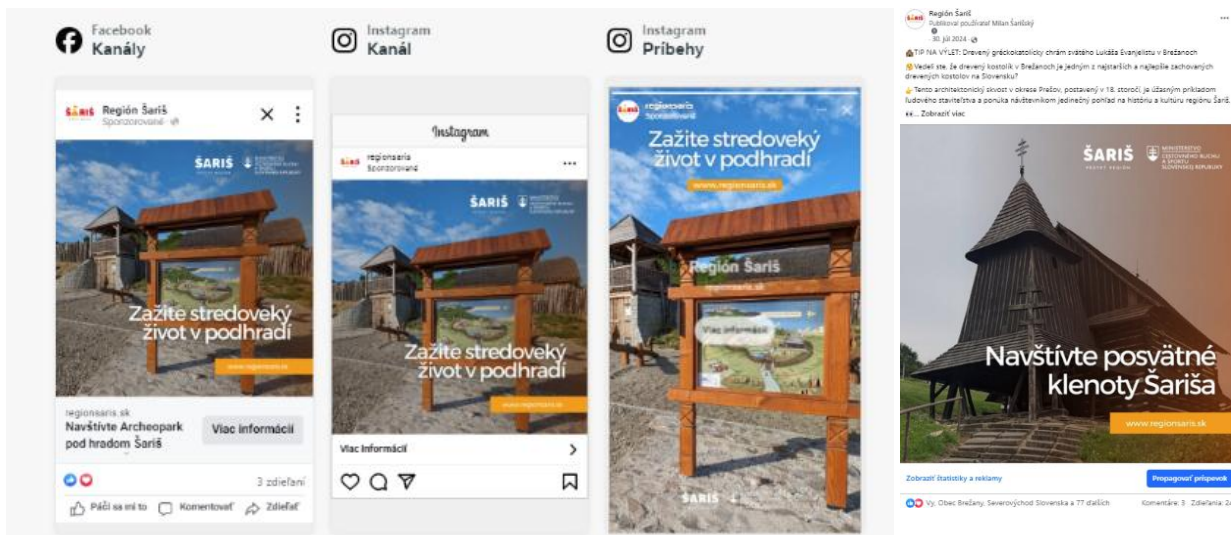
Facebook
Kanály

Instagram
Kanál

Instagram
Príbehy

Región Šariš
Sponzorované

ŠARIŠ

Zažite stredoveký život v podhradí

www.regionsaris.sk

regionsaris.sk
Navštívte Archeopark pod hradom Šariš
Viac informácií

3 zdieľaní

Páči sa mi to   Komentovať   Zdieľať

Instagram

regionsaris
Sponzorované

ŠARIŠ

Zažite stredoveký život v podhradí

www.regionsaris.sk

Viac informácií

regionsaris
Sponzorované

Zažite stredoveký život v podhradí

www.regionsaris.sk

Región Šariš
regionsaris.sk

Viac informácií

ŠARIŠ

Región Šariš
Publikoval používateľ Milan Šarišský
30. júl 2024

TIP NA VÝLET: Drevený gréckokatolícky chrám svätého Lukáša Evanjelistu v Brežanoch

Vedeli ste, že drevený kostolík v Brežanoch je jedným z najstarších a najlepšie zachovaných drevených kostolov na Slovensku?

Tento architektonický skvost v okrese Prešov, postavený v 18. storočí, je úžasným príkladom ľudového staviteľstva a ponúka návštevníkom jedinečný pohľad na históriu a kultúru regiónu Šariš.
... Zobraziť viac

ŠARIŠ
MINISTERSTVO CESTOVNÉHO RUCHU A ŠPORTU SLOVENSKEJ REPUBLIKY

Navštívte posvätné klenoty Šariša

www.regionsaris.sk

Zobraziť štatistiky a reklamy
Propagovať príspevok

Vy, Obec Brežany, Severovýchod Slovenska a 77 ďalších
Komentáre: 3   Zdieľania: 2